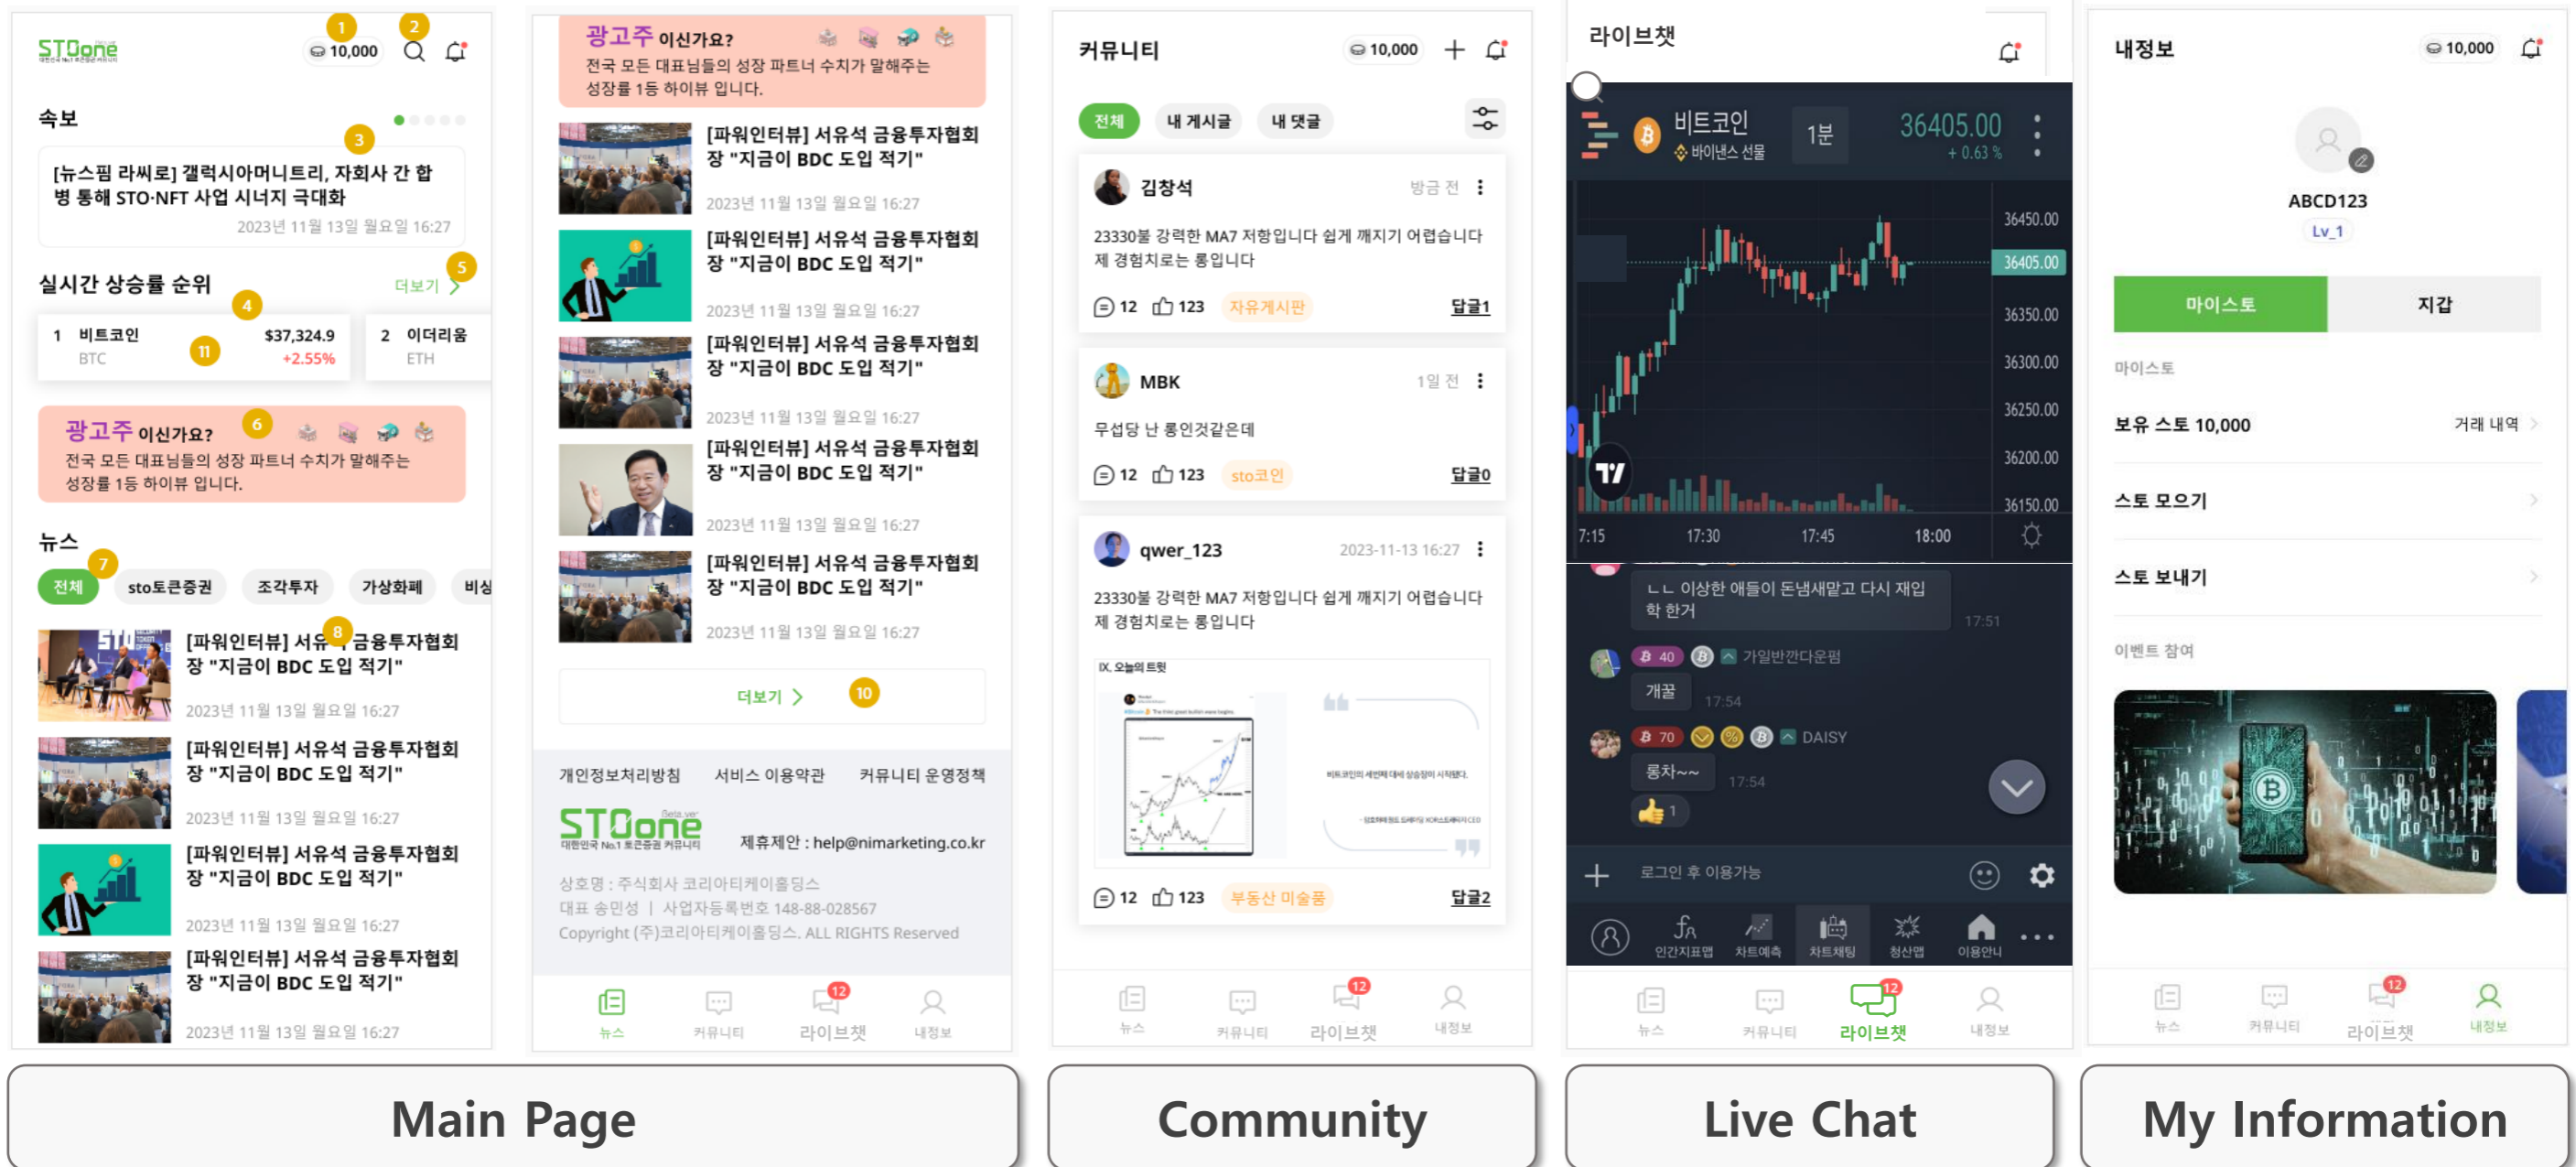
STOone
1 2
10,000

속보
3
[뉴스핌 라씨로] 갤럭시아머니트리, 자회사 간 합병 통해 STO·NFT 사업 시너지 극대화
2023년 11월 13일 월요일 16:27

실시간 상승률 순위
4 5
더보기
1 비트코인 BTC 11 $37,324.9 +2.55%
2 이더리움 ETH

광고주 이신가요? 6
전국 모든 대표님들의 성장 파트너 수치가 말해주는 성장률 1등 하이뷰 입니다.

뉴스
7
전체 sto토큰증권 조각투자 가상화폐 비상

[파워인터뷰] 서유석 금융투자협회장 "지금이 BDC 도입 적기" 8
2023년 11월 13일 월요일 16:27
[파워인터뷰] 서유석 금융투자협회장 "지금이 BDC 도입 적기"
2023년 11월 13일 월요일 16:27
[파워인터뷰] 서유석 금융투자협회장 "지금이 BDC 도입 적기"
2023년 11월 13일 월요일 16:27
[파워인터뷰] 서유석 금융투자협회장 "지금이 BDC 도입 적기"
2023년 11월 13일 월요일 16:27

광고주 이신가요?
전국 모든 대표님들의 성장 파트너 수치가 말해주는 성장률 1등 하이뷰 입니다.

[파워인터뷰] 서유석 금융투자협회장 "지금이 BDC 도입 적기"
2023년 11월 13일 월요일 16:27
[파워인터뷰] 서유석 금융투자협회장 "지금이 BDC 도입 적기"
2023년 11월 13일 월요일 16:27
[파워인터뷰] 서유석 금융투자협회장 "지금이 BDC 도입 적기"
2023년 11월 13일 월요일 16:27
[파워인터뷰] 서유석 금융투자협회장 "지금이 BDC 도입 적기"
2023년 11월 13일 월요일 16:27
[파워인터뷰] 서유석 금융투자협회장 "지금이 BDC 도입 적기"
2023년 11월 13일 월요일 16:27

더보기 10

개인정보처리방침 서비스 이용약관 커뮤니티 운영정책
STOone Beta ver 대한민국 No.1 토큰증권 커뮤니티
제휴제안 : help@nimarketing.co.kr
상호명 : 주식회사 코리아티케이홀딩스
대표 송민성 | 사업자등록번호 148-88-028567
Copyright (주)코리아티케이홀딩스. ALL RIGHTS Reserved

뉴스 커뮤니티 12 라이브챗 내정보

커뮤니티
10,000
전체 내 게시글 내 댓글

김창석 방금 전
23330불 강력한 MA7 저항입니다 쉽게 깨지기 어렵습니다 제 경험치로는 홍입니다
12 123 자유게시판 답글1

MBK 1일 전
무섭당 난 홍인것같은데
12 123 sto코인 답글0

qwer_123 2023-11-13 16:27
23330불 강력한 MA7 저항입니다 쉽게 깨지기 어렵습니다 제 경험치로는 홍입니다
IX. 오늘의 트윗
12 123 부동산 미술품 답글2

뉴스 커뮤니티 12 라이브챗 내정보

라이브챗
비트코인 바이낸스 선물 1분 36405.00 + 0.63 %
36450.00 36405.00 36350.00 36300.00 36250.00 36200.00 36150.00
7:15 17:30 17:45 18:00
ㄴㄴ 이상한 애들이 돈냄새맡고 다시 재입학 한거
17:51
40 가일반깐다운펌
개꿀 17:54
70 DAISY
롱차~~ 17:54
1
로그인 후 이용가능
인간지표맵 차트예측 차트채팅 청산맵 이용안내
뉴스 커뮤니티 12 라이브챗 내정보

내정보
10,000
ABCD123
Lv_1
마이스토 지갑
마이스토
보유 스토 10,000 거래 내역
스토 모으기
스토 보내기
이벤트 참여
뉴스 커뮤니티 12 라이브챗 내정보

Main Page
Community
Live Chat
My Information